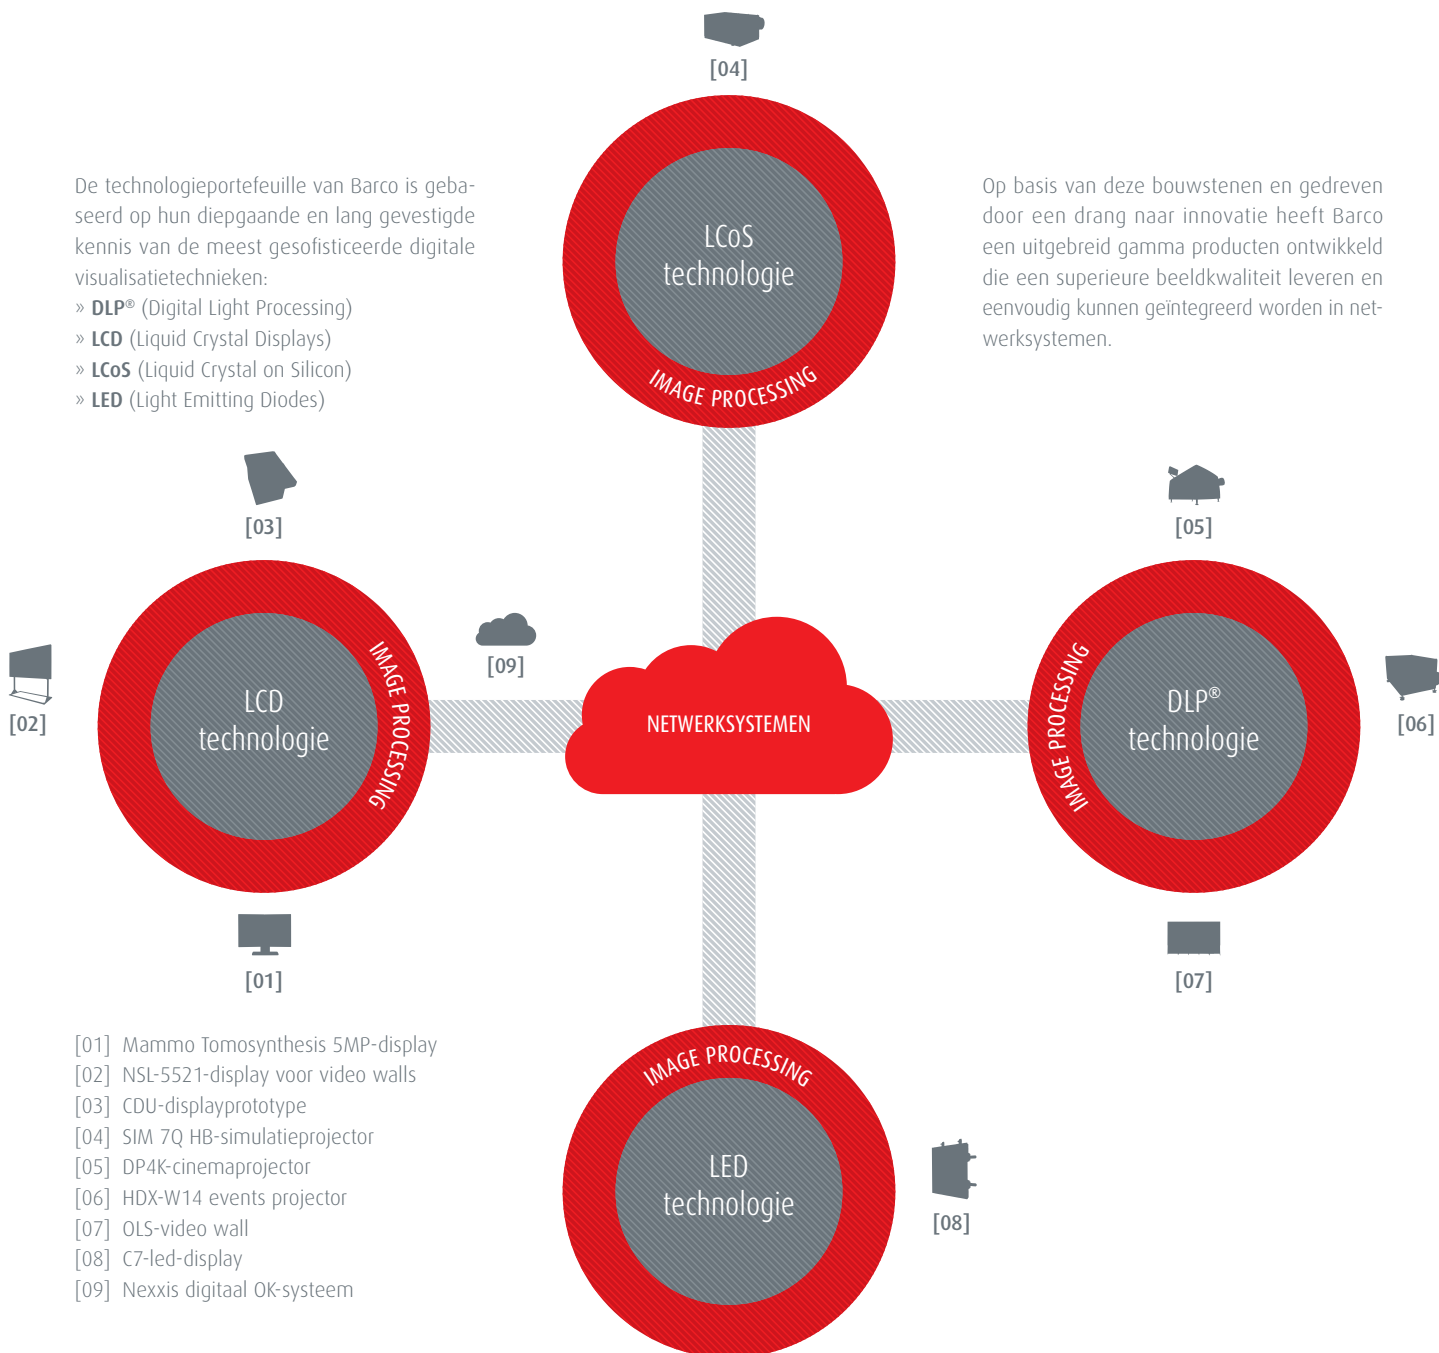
[04]

De technologieportefeuille van Barco is gebaseerd op hun diepgaande en lang gevestigde kennis van de meest gesofisticeerde digitale visualisatietechnieken:
» DLP® (Digital Light Processing)
» LCD (Liquid Crystal Displays)
» LCoS (Liquid Crystal on Silicon)
» LED (Light Emitting Diodes)

LCoS technologie
IMAGE PROCESSING

Op basis van deze bouwstenen en gedreven door een drang naar innovatie heeft Barco een uitgebreid gamma producten ontwikkeld die een superieure beeldkwaliteit leveren en eenvoudig kunnen geïntegreerd worden in netwerksystemen.

[03]

[05]

[02]

LCD technologie
IMAGE PROCESSING

[09]

NETWERKSYSTEMEN

IMAGE PROCESSING
DLP® technologie

[06]

[01]

[07]

[01] Mammo Tomosynthesis 5MP-display
[02] NSL-5521-display voor video walls
[03] CDU-displayprototype
[04] SIM 7Q HB-simulatieprojector
[05] DP4K-cinemaprojector
[06] HDX-W14 events projector
[07] OLS-video wall
[08] C7-led-display
[09] Nexxis digitaal OK-systeem

IMAGE PROCESSING
LED technologie

[08]